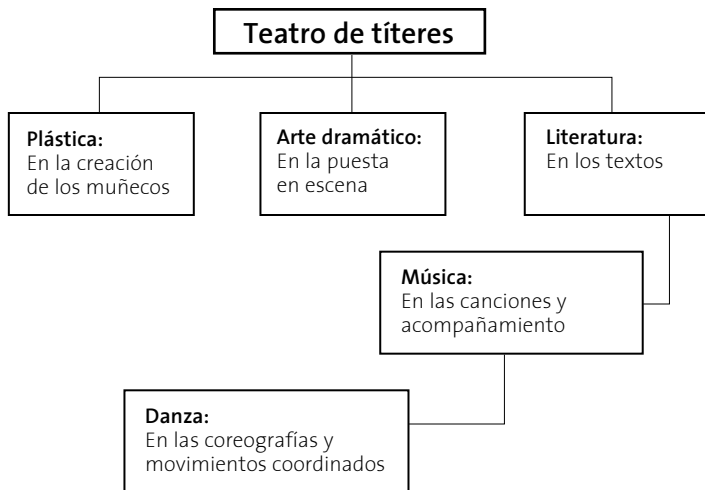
Teatro de títeres

Plástica:
En la creación de los muñecos

Arte dramático:
En la puesta en escena

Literatura:
En los textos

Música:
En las canciones y acompañamiento

Danza:
En las coreografías y movimientos coordinados